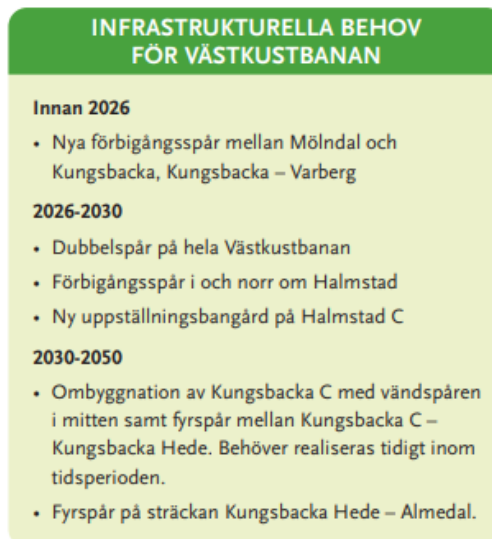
INFRASTRUKTURELLA BEHOV FÖR VÄSTKUSTBANAN

Innan 2026

• Nya förbigångsspår mellan Mölndal och Kungsbacka, Kungsbacka – Varberg

2026-2030

• Dubbelspår på hela Västkustbanan
• Förbigångsspår i och norr om Halmstad
• Ny uppställningsbangård på Halmstad C

2030-2050

• Ombyggnation av Kungsbacka C med vändspåren i mitten samt fyrspår mellan Kungsbacka C – Kungsbacka Hede. Behöver realiseras tidigt inom tidsperioden.
• Fyrspår på sträckan Kungsbacka Hede – Almedal.